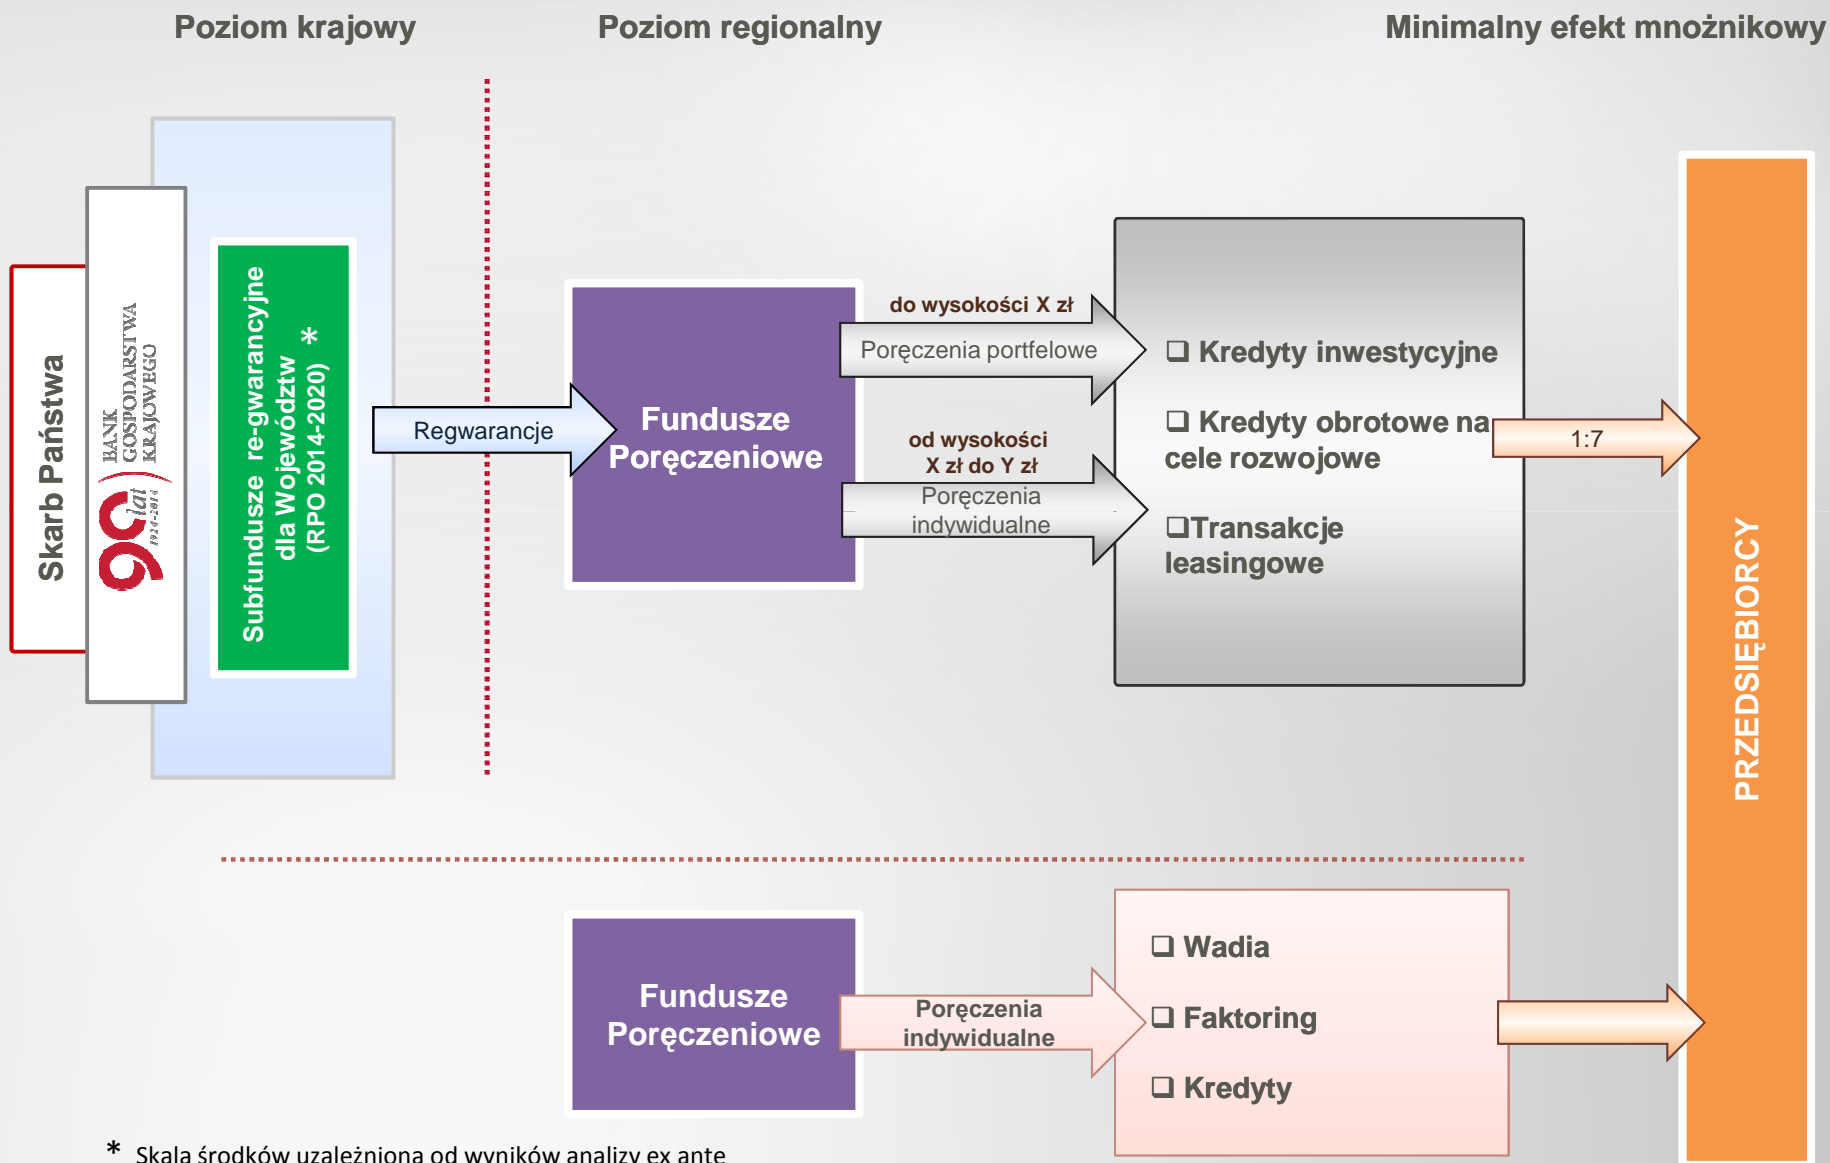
Poziom krajowy

Poziom regionalny

Minimalny efekt mnożnikowy

Skarb Państwa

BANK GOSPODARSTWA KRAJOWEGO

90 lat 1924-2014

Subfundusze re-gwarancyjne dla Województw (RPO 2014-2020) *

Regwarancje

Fundusze Poręczeniowe

do wysokości X zł

Poręczenia portfelowe

od wysokości X zł do Y zł

Poręczenia indywidualne

❑ Kredyty inwestycyjne

❑ Kredyty obrotowe na cele rozwojowe

❑Transakcje leasingowe

1:7

PRZEDSIĘBIORCY

Fundusze Poręczeniowe

Poręczenia indywidualne

❑ Wadia

❑ Faktoring

❑ Kredyty

* Skala środków uzależniona od wyników analizy ex ante